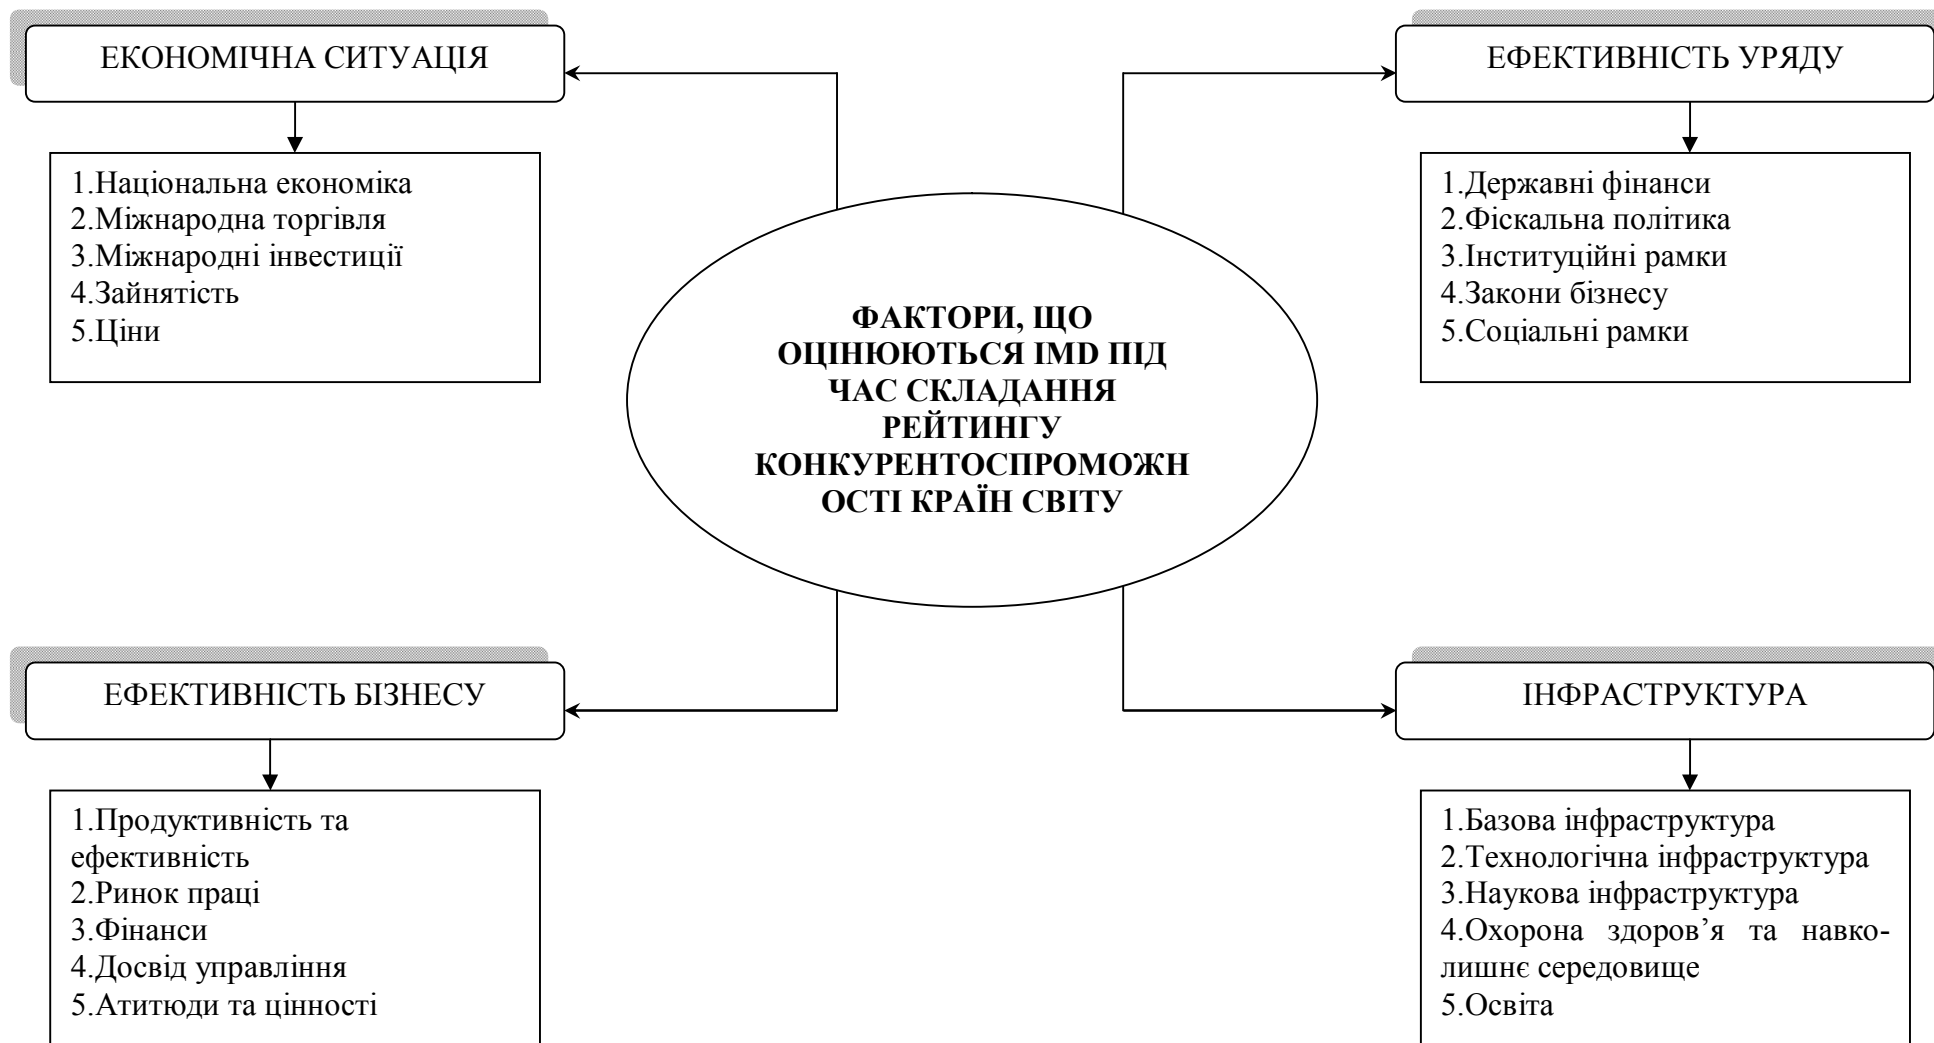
ЕКОНОМІЧНА СИТУАЦІЯ

1.Національна економіка
2.Міжнародна торгівля
3.Міжнародні інвестиції
4.Зайнятість
5.Ціни

ЕФЕКТИВНІСТЬ УРЯДУ

1.Державні фінанси
2.Фіскальна політика
3.Інституційні рамки
4.Закони бізнесу
5.Соціальні рамки

ФАКТОРИ, ЩО ОЦІНЮЮТЬСЯ IMD ПІД ЧАС СКЛАДАННЯ РЕЙТИНГУ КОНКУРЕНТОСПРОМОЖНОСТІ КРАЇН СВІТУ

ЕФЕКТИВНІСТЬ БІЗНЕСУ

1.Продуктивність та ефективність
2.Ринок праці
3.Фінанси
4.Досвід управління
5.Атитюди та цінності

ІНФРАСТРУКТУРА

1.Базова інфраструктура
2.Технологічна інфраструктура
3.Наукова інфраструктура
4.Охорона здоров’я та навколишнє середовище
5.Освіта